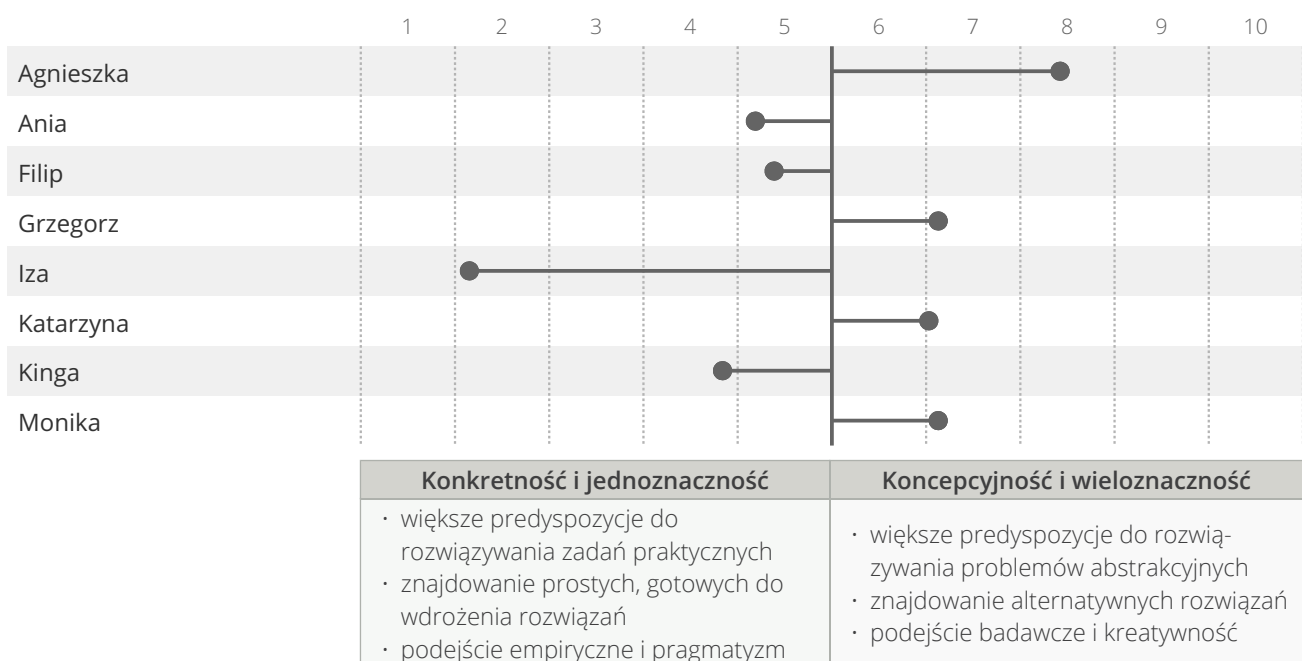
1 2 3 4 5 6 7 8 9 10

Agnieszka
Ania
Filip
Grzegorz
Iza
Katarzyna
Kinga
Monika

| Konkretność i jednoznaczność | Koncepcyjność i wieloznaczność |
|---|---|
| · większe predyspozycje do rozwiązywania zadań praktycznych · znajdowanie prostych, gotowych do wdrożenia rozwiązań · podejście empiryczne i pragmatyzm | · większe predyspozycje do rozwiązywania problemów abstrakcyjnych · znajdowanie alternatywnych rozwiązań · podejście badawcze i kreatywność |